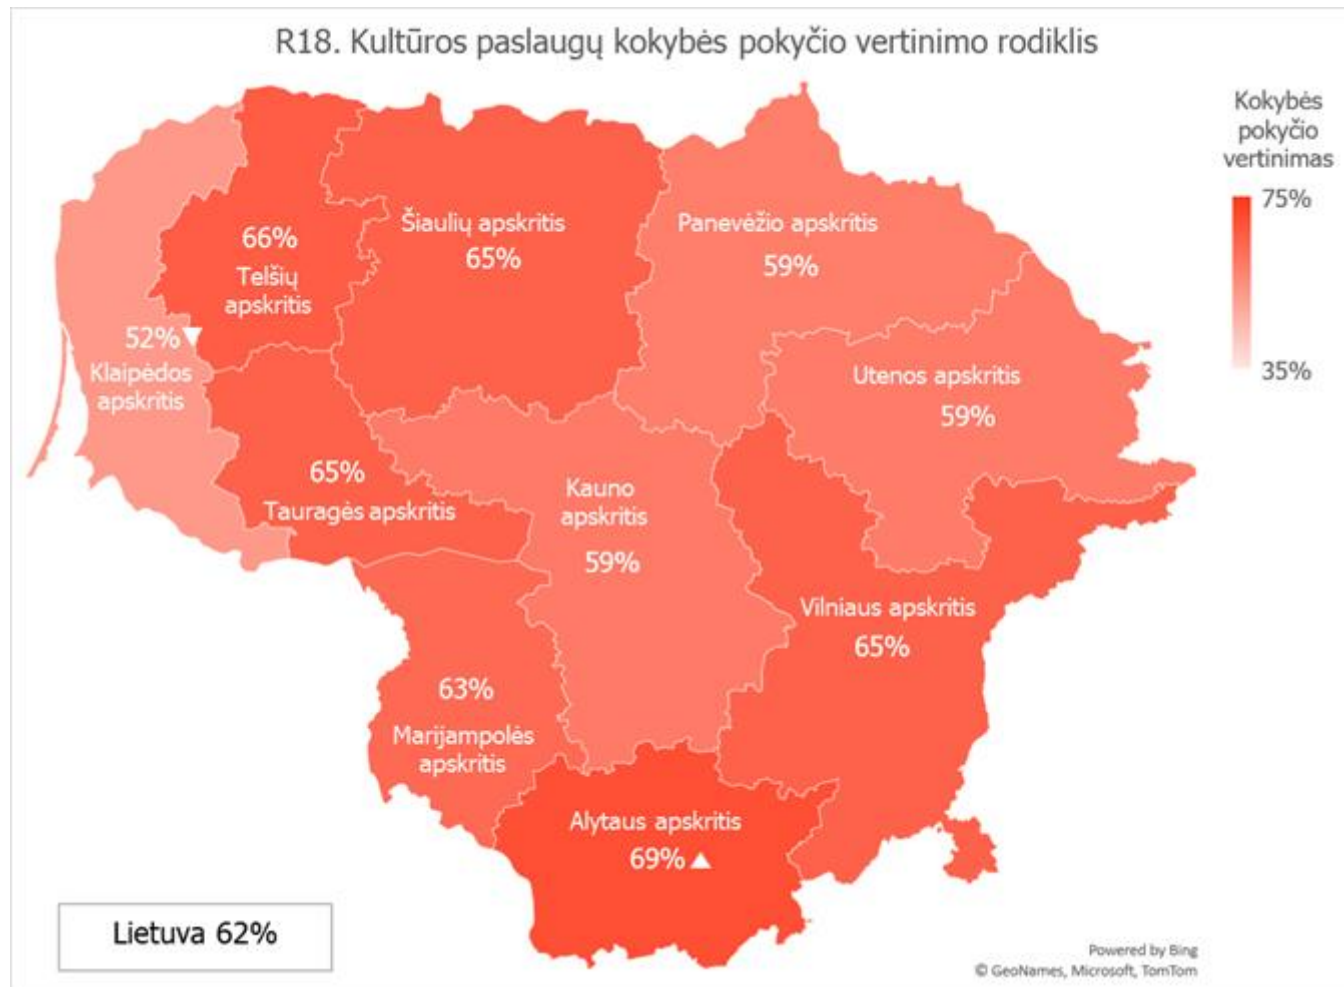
R18. Kultūros paslaugų kokybės pokyčio vertinimo rodiklis

Kokybės pokyčio vertinimas

75%

35%

66%
Telšių apskritis

Šiaulių apskritis
65%

Panevėžio apskritis
59%

52%▼
Klaipėdos apskritis

Utenos apskritis
59%

65%
Tauragės apskritis

Kauno apskritis
59%

Vilniaus apskritis
65%

63%
Marijampolės apskritis

Alytaus apskritis
69%▲

Lietuva 62%

Powered by Bing
© GeoNames, Microsoft, TomTom